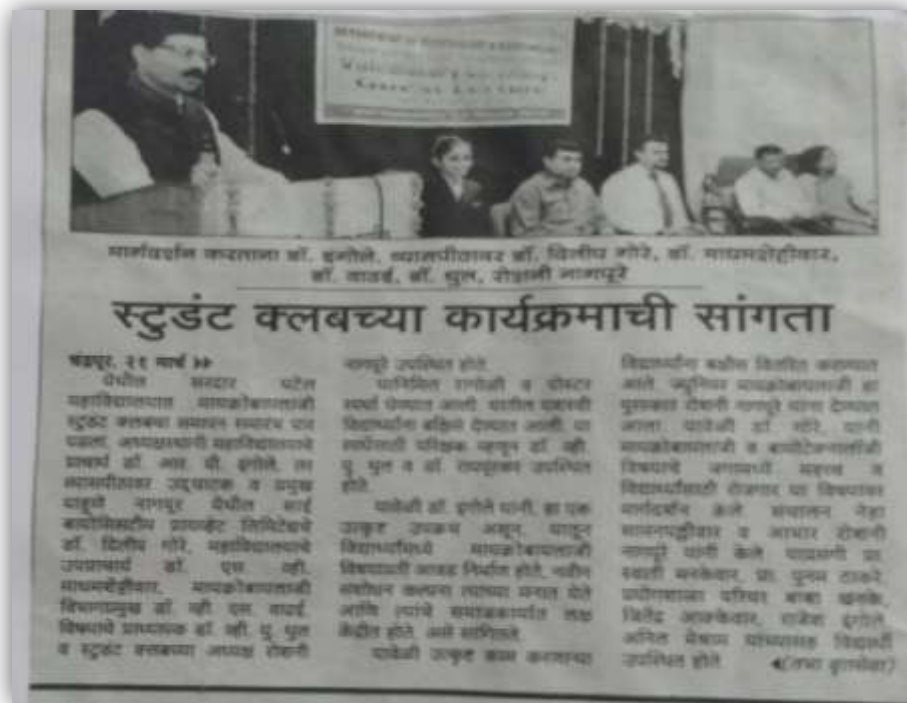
मार्गदर्शन करताना डॉ. इंगोले, व्यासपीठावर डॉ. दिलीप गोरे, डॉ. माधमशेट्टीवार, डॉ. कावडे, डॉ. धुळ, तेजस्वी नागपुरे

स्टुडंट क्लबच्या कार्यक्रमाची सांगता

चंद्रपूर, २१ मार्च ►► येथील सरदार पटेल महाविद्यालयात मायक्रोबायलॉजी स्टुडंट क्लबचा समारोप समारंभ पार पडला. अध्यक्षस्थानी महाविद्यालयाचे प्राचार्य डॉ. आर. पी. इंगोले, तर व्यासपीठावर उद्घाटक व प्रमुख पाहुणे नागपूर येथील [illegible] बायोसिस्टीम प्रायव्हेट लिमिटेडचे डॉ. दिलीप गोरे, महाविद्यालयाचे उपप्राचार्य डॉ. एस. व्ही. माधमशेट्टीवार, मायक्रोबायलॉजी विभागप्रमुख डॉ. व्ही. एल. कावडे, विभागाचे प्राध्यापक डॉ. व्ही. यु. धुळ व स्टुडंट क्लबच्या अध्यक्ष तेजस्वी नागपुरे उपस्थित होते.

यानिमित्त रांगोळी व पोस्टर स्पर्धा घेण्यात आली. यातील यशस्वी विद्यार्थ्यांना बक्षिसे देण्यात आली. या स्पर्धेसाठी परीक्षक म्हणून डॉ. व्ही. यु. धुळ व डॉ. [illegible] उपस्थित होते.

याप्रसंगी डॉ. इंगोले यांनी, हा एक उत्कृष्ट उपक्रम असून, यातून विद्यार्थ्यांमध्ये मायक्रोबायलॉजी विषयाची आवड निर्माण होते. नवीन संशोधन कल्पना त्यांच्या मनात येते आणि त्यांचे समाजकार्यात लक्ष केंद्रित होते, असे सांगितले.

याप्रसंगी उत्कृष्ट काम करणाऱ्या विद्यार्थ्यांना बक्षीस वितरित करण्यात आले. ज्युनियर मायक्रोबायलॉजी हा पुरस्कार तेजस्वी नागपुरे यांना देण्यात आला. यावेळी डॉ. गोरे, यांनी मायक्रोबायलॉजी व बायोटेक्नॉलॉजी विषयाचे जगामधील महत्त्व व विद्यार्थ्यांसाठी रोजगार या विषयावर मार्गदर्शन केले. संचालन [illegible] सातनपल्लीवार व आभार तेजस्वी नागपुरे यांनी केले. यासाठी प्रा. स्वाती मनकेवार, प्रा. पुनम टाकरे, प्रयोगशाळा परिचर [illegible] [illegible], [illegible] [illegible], राजेश इंगोले, अनिल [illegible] यांच्यासह विद्यार्थी उपस्थित होते. ◄(तभा वृत्तसेवा)